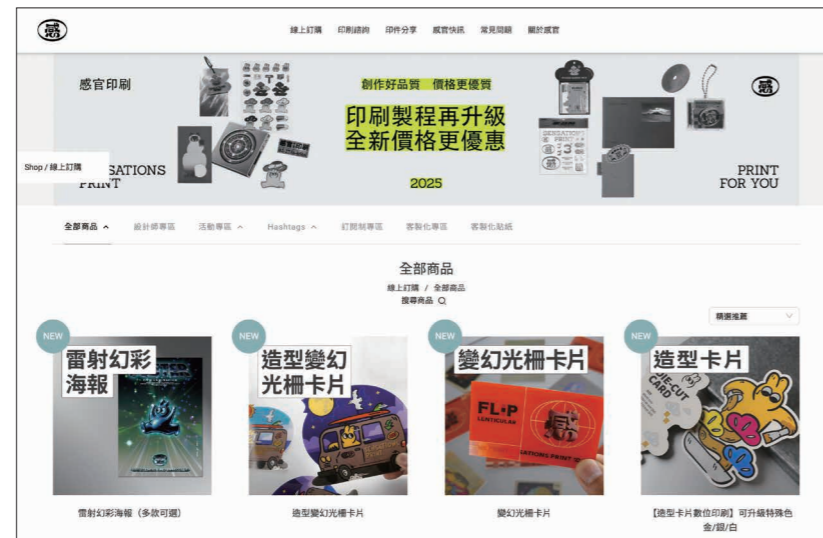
感

線上訂購 印刷諮詢 印件分享 感官快訊 常見問題 關於感官

感官印刷

創作好品質 價格更優質

印刷製程再升級
全新價格更優惠

2025

Shop / 線上訂購

SATIONS
PRINT

感

PRINT
FOR YOU

全部商品 ^ 設計師專區 活動專區 ^ Hashtags ^ 訂閱制專區 客製化專區 客製化貼紙

全部商品
線上訂購 / 全部商品
搜尋商品

精選推薦

NEW
雷射幻彩
海報

NEW
造型變幻
光柵卡片

NEW
變幻光柵卡片
FL·P
LENTICULAR

NEW
造型卡片
DIE-CUT CARD

雷射幻彩海報（多款可選）

造型變幻光柵卡片

變幻光柵卡片

【造型卡片數位印刷】可升級特殊色金/銀/白